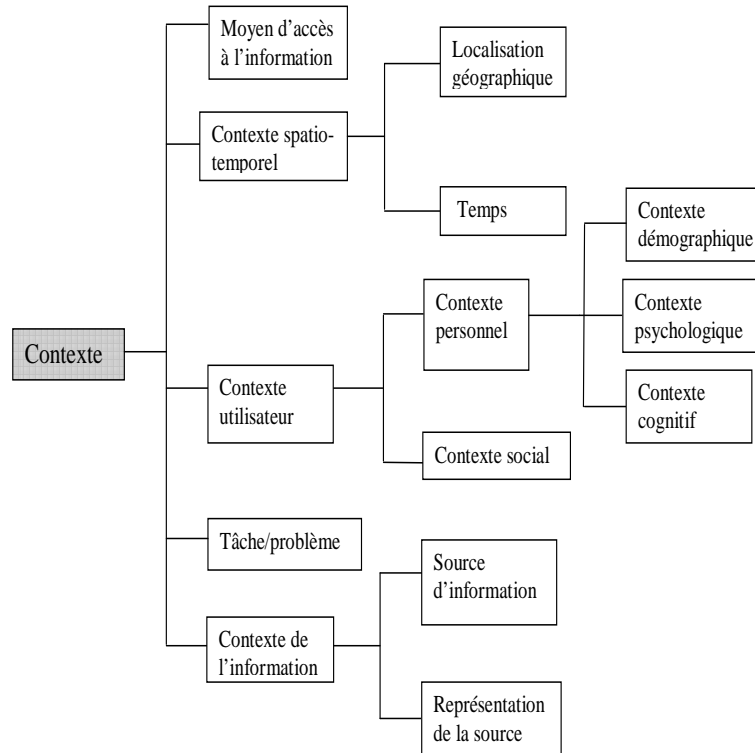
Contexte

Moyen d'accès à l'information

Contexte spatio-temporel

Localisation géographique

Temps

Contexte utilisateur

Contexte personnel

Contexte démographique

Contexte psychologique

Contexte cognitif

Contexte social

Tâche/problème

Contexte de l'information

Source d'information

Représentation de la source